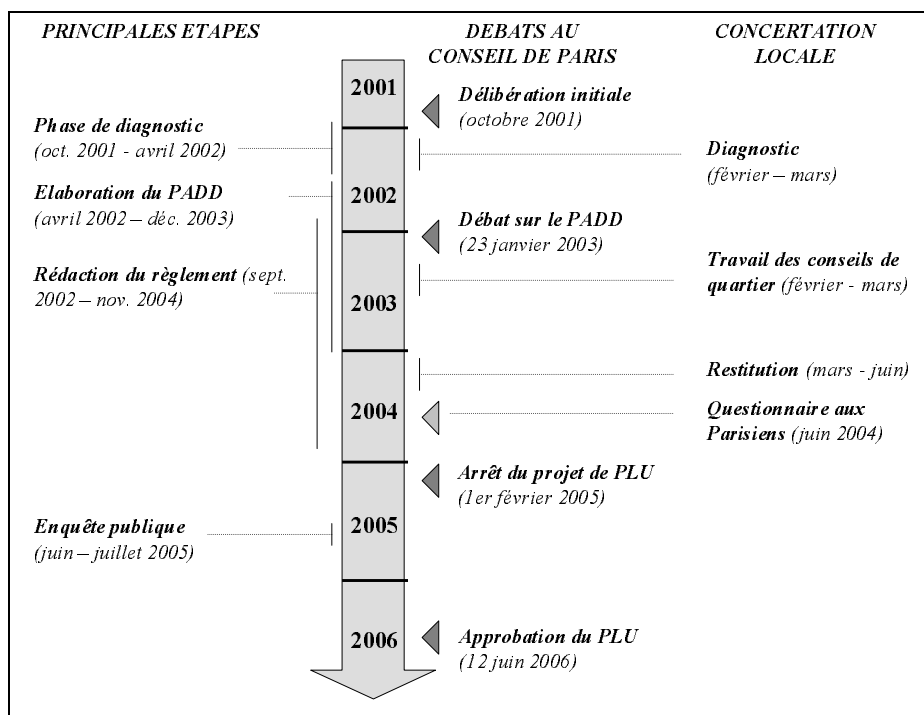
PRINCIPALES ETAPES

DEBATS AU CONSEIL DE PARIS

CONCERTATION LOCALE

2001

Délibération initiale (octobre 2001)

Phase de diagnostic (oct. 2001 - avril 2002)

Diagnostic (février – mars)

Elaboration du PADD (avril 2002 – déc. 2003)

2002

Débat sur le PADD (23 janvier 2003)

Rédaction du règlement (sept. 2002 – nov. 2004)

Travail des conseils de quartier (février - mars)

2003

Restitution (mars - juin)

2004

Questionnaire aux Parisiens (juin 2004)

Arrêt du projet de PLU (1er février 2005)

Enquête publique (juin – juillet 2005)

2005

2006

Approbation du PLU (12 juin 2006)